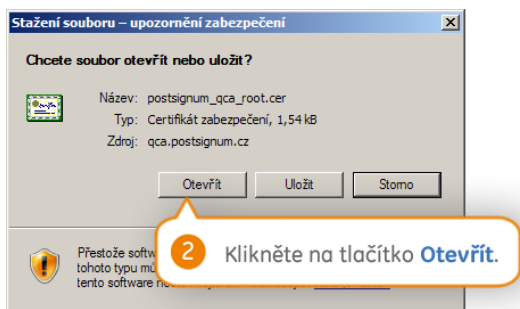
Stažení souboru – upozornění zabezpečení

Chcete soubor otevřít nebo uložit?

Název: postsignum_qca_root.cer
Typ: Certifikát zabezpečení, 1,54 kB
Zdroj: qca.postsignum.cz

Otevřít Uložit Storno

Přestože soft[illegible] tohoto typu mů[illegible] tento software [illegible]

2 Klikněte na tlačítko Otevřít.